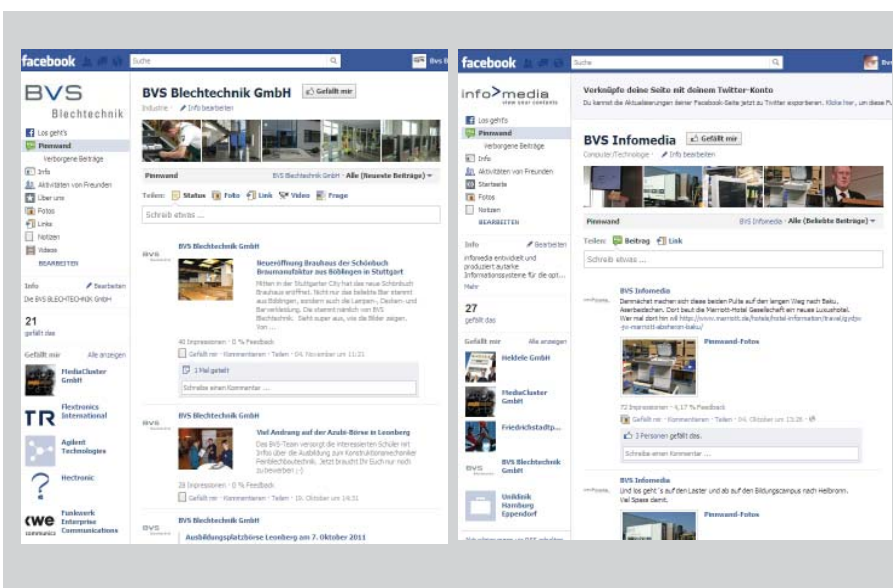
facebook

Suche

BVS Blechtechnik

BVS Blechtechnik GmbH

Gefällt mir

Industrie · Info bearbeiten

Los geht's
Pinnwand
Verborgene Beiträge
Info
Aktivitäten von Freunden
Über uns
Fotos
Links
Notizen
Videos
BEARBEITEN

Info
Bearbeiten
Die BVS BLECHTECHNIK GmbH

21
gefällt das

Gefällt mir
Alle anzeigen

MediaCluster GmbH
Flextronics International
Agilent Technologies
Hectronic
Funkwerk Enterprise Communications

Pinnwand
BVS Blechtechnik GmbH · Alle (Neueste Beiträge)

Teilen: Status Foto Link Video Frage

Schreib etwas ...

BVS Blechtechnik GmbH

Neueröffnung Brauhaus der Schönbuch Braumanufaktur aus Böblingen in Stuttgart

Mitten in der Stuttgarter City hat das neue Schönbuch Brauhaus eröffnet. Nicht nur das beliebte Bier stammt aus Böblingen, sondern auch die Lampen-, Decken- und Barverkleidung. Die stammt nämlich von BVS Blechtechnik. Sieht super aus, via die Bilder zeigen. Von ...

40 Impressionen · 0 % Feedback

Gefällt mir · Kommentieren · Teilen · 04. November um 11:21

1 Mal geteilt

Schreibe einen Kommentar ...

BVS Blechtechnik GmbH

Viel Andrang auf der Azubi-Börse in Leonberg

Das BVS-Team versorgt die interessierten Schüler mit Infos über die Ausbildung zum Konstruktionsmechaniker Fachrichtung Feinblechtechnik. Jetzt braucht Ihr Euch nur noch zu bewerben ;-)

28 Impressionen · 0 % Feedback

Gefällt mir · Kommentieren · Teilen · 08. Oktober um 14:31

BVS Blechtechnik GmbH

Ausbildungsplatzbörse Leonberg am 7. Oktober 2011

facebook

Suche

info>media
view your contents

Verknüpfe deine Seite mit deinem Twitter-Konto

Du kannst die Aktualisierungen deiner Facebook-Seite jetzt zu Twitter exportieren. Klicke hier, um diese F...

Los geht's
Pinnwand
Verborgene Beiträge
Info
Aktivitäten von Freunden
Startseite
Fotos
Notizen
BEARBEITEN

Info
Bearbeiten
infomedia entwickelt und produziert autarke Informationssysteme für die opt...
Mehr

27
gefällt das

Gefällt mir
Alle anzeigen

Heklele GmbH
MediaCluster GmbH
Friedrichstadtp...
BVS Blechtechnik GmbH
Uniklinik Hamburg Eppendorf

BVS Infomedia

Gefällt mir

Computer/Technologie · Info bearbeiten

Pinnwand
BVS Infomedia · Alle (Beliebte Beiträge)

Teilen: Beitrag Link

Schreib etwas ...

BVS Infomedia

Demnächst machen sich diese beiden Pulte auf den langen Weg nach Baku, Aserbaidschan. Dort baut die Marriott-Hotel Gesellschaft ein neues Luxushotel. Wer mal dort hin will http://www.marriott.de/hotels/hotel-information/travel/gyd-jw-marriott-absheron-baku/

Pinnwand-Fotos

72 Impressionen · 4,17 % Feedback

Gefällt mir · Kommentieren · Teilen · 24. Oktober um 13:26

3 Personen gefällt das.

Schreibe einen Kommentar ...

BVS Infomedia

Und los geht's auf den Laster und ab auf den Bildungscampus nach Heilbronn. Viel Spass damit.

Pinnwand-Fotos